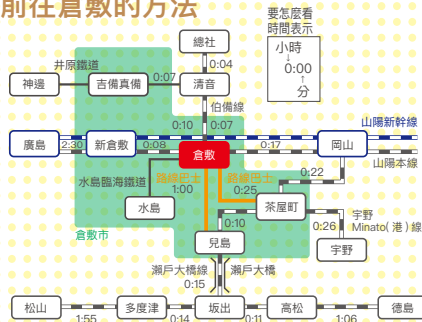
前往倉敷的方法

要怎麼看
時間表示
小時
0:00
分

總社
0:04
井原鐵道
神邊
吉備真備
0:07
清音
伯備線
0:10
0:07
山陽新幹線
廣島
2:30
新倉敷
0:08
倉敷
0:17
岡山
山陽本線
水島臨海鐵道
路線巴士
1:00
路線巴士
0:25
0:22
水島
茶屋町
0:10
宇野
Minato(港)線
0:26
宇野
倉敷市
兒島
瀨戶大橋線
瀨戶大橋
0:15
松山
1:55
多度津
0:14
坂出
0:11
高松
1:06
德島